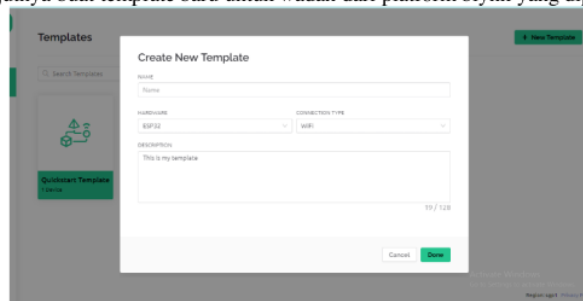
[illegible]gnya buat template baru untuk wadah dari platform blynk yang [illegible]

Templates

+ New Template

Search Templates

Quickstart Template
1 Device

Create New Template

NAME
Name

HARDWARE
ESP32

CONNECTION TYPE
WiFi

DESCRIPTION
This is my template

19 / 128

Cancel
Done

Activate Windows

Region: sgp1 Privacy